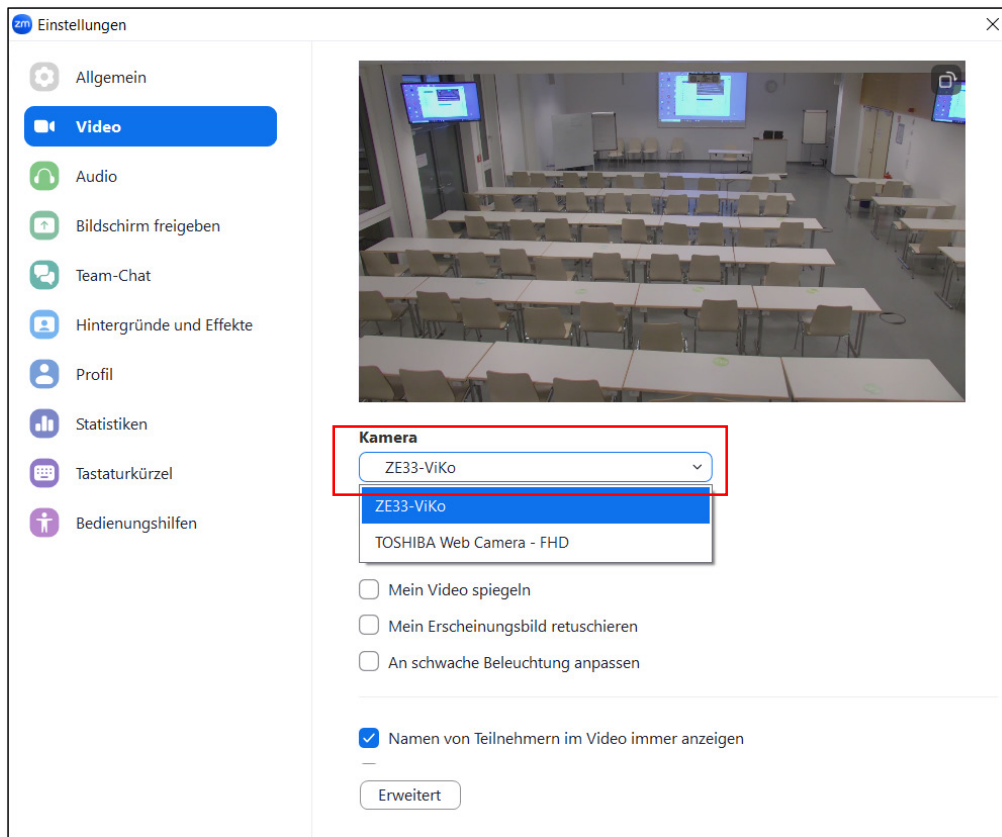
zm Einstellungen

Allgemein
Video
Audio
Bildschirm freigeben
Team-Chat
Hintergründe und Effekte
Profil
Statistiken
Tastaturkürzel
Bedienungshilfen

Kamera
ZE33-ViKo
ZE33-ViKo
TOSHIBA Web Camera - FHD

Mein Video spiegeln
Mein Erscheinungsbild retuschieren
An schwache Beleuchtung anpassen

Namen von Teilnehmern im Video immer anzeigen

Erweitert